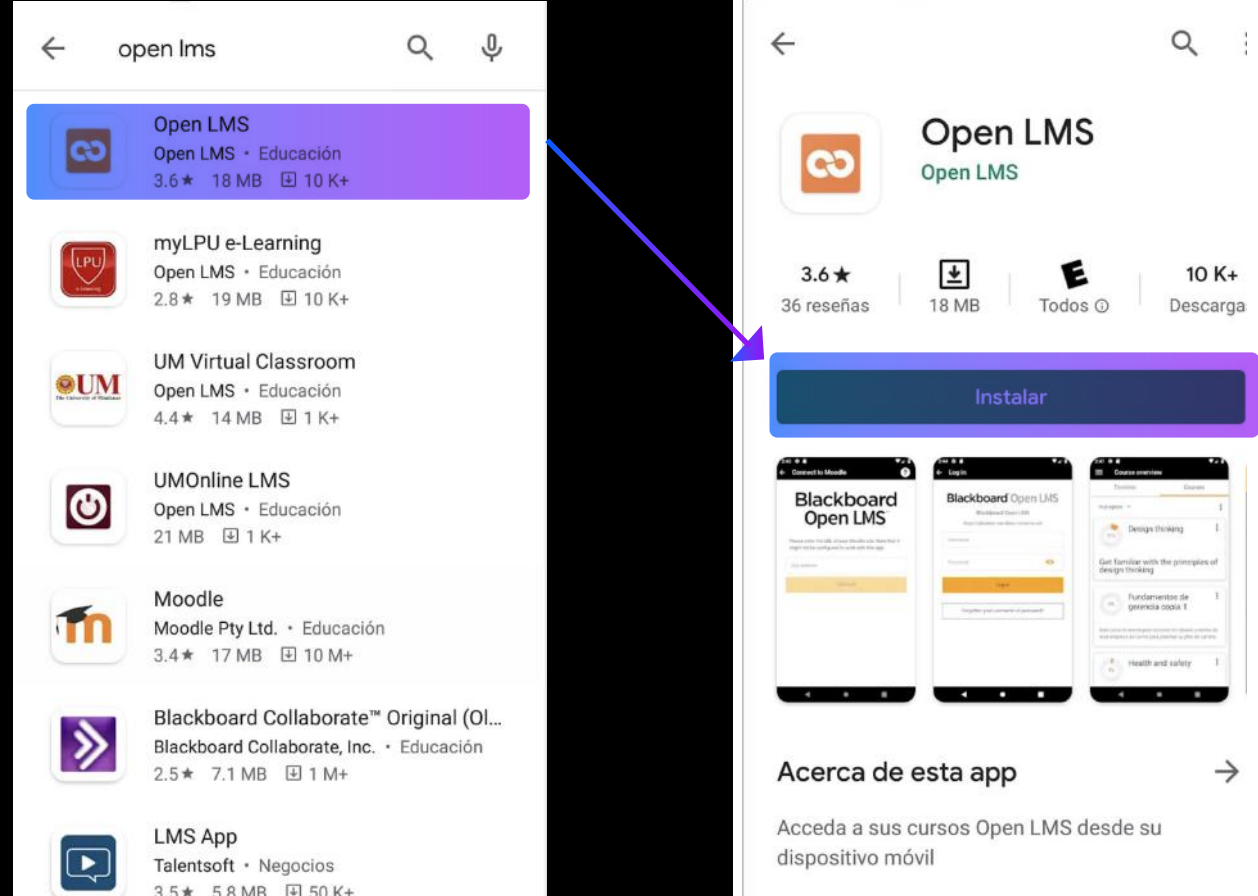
open lms

Open LMS
Open LMS • Educación
3.6★ 18 MB 10 K+

myLPU e-Learning
Open LMS • Educación
2.8★ 19 MB 10 K+

UM Virtual Classroom
Open LMS • Educación
4.4★ 14 MB 1 K+

UMOnline LMS
Open LMS • Educación
21 MB 1 K+

Moodle
Moodle Pty Ltd. • Educación
3.4★ 17 MB 10 M+

Blackboard Collaborate™ Original (Ol...
Blackboard Collaborate, Inc. • Educación
2.5★ 7.1 MB 1 M+

LMS App
Talentsoft • Negocios
3.5★ 5.8 MB 50 K+

Open LMS
Open LMS

3.6★
36 reseñas
18 MB
Todos
10 K+
Descarga

Instalar

Blackboard Open LMS
Blackboard Open LMS
Design thinking
Get familiar with the principles of design thinking
Fundamentos de gerencia copia 1
Health and safety

Acerca de esta app
Acceda a sus cursos Open LMS desde su dispositivo móvil